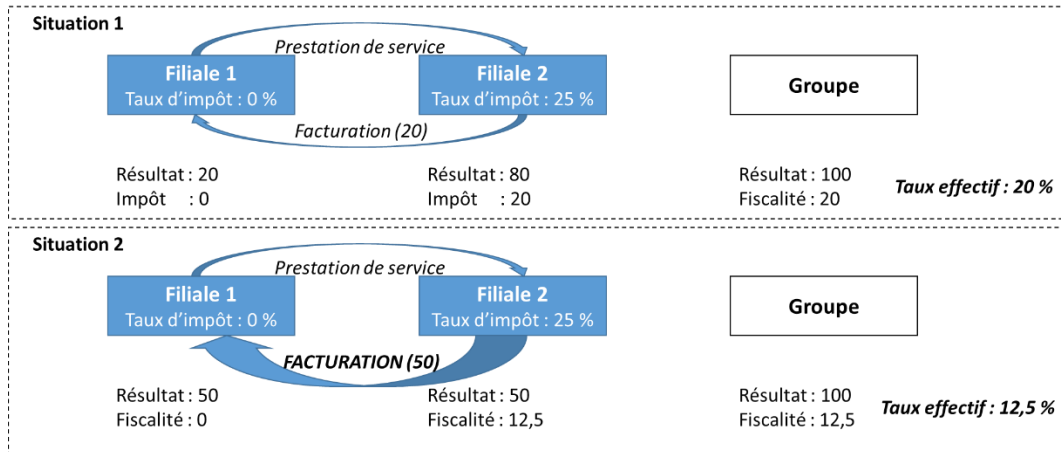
Situation 1

Prestation de service

Filiale 1
Taux d'impôt : 0 %

Filiale 2
Taux d'impôt : 25 %

Groupe

Facturation (20)

Résultat : 20
Impôt : 0

Résultat : 80
Impôt : 20

Résultat : 100
Fiscalité : 20

Taux effectif : 20 %

Situation 2

Prestation de service

Filiale 1
Taux d'impôt : 0 %

Filiale 2
Taux d'impôt : 25 %

Groupe

FACTURATION (50)

Résultat : 50
Fiscalité : 0

Résultat : 50
Fiscalité : 12,5

Résultat : 100
Fiscalité : 12,5

Taux effectif : 12,5 %